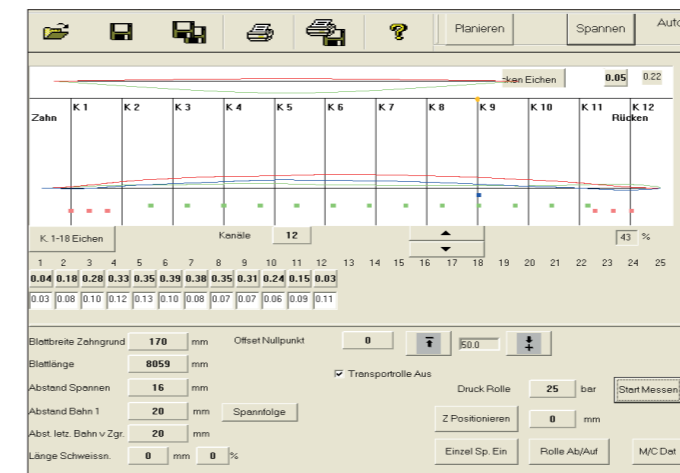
Planieren

Spannen

Auto

cken Eichen

0.05

0.22

Zahn

K 1

K 2

K 3

K 4

K 5

K 6

K 7

K 8

K 9

K 10

K 11

K 12

Rücken

K 1-18 Eichen

Kanäle

12

43

%

1 2 3 4 5 6 7 8 9 10 11 12 13 14 15 16 17 18 19 20 21 22 23 24 25

| 0.04 | 0.18 | 0.28 | 0.33 | 0.35 | 0.39 | 0.38 | 0.35 | 0.31 | 0.24 | 0.15 | 0.03 |
|---|---|---|---|---|---|---|---|---|---|---|---|
| 0.03 | 0.08 | 0.10 | 0.12 | 0.13 | 0.10 | 0.08 | 0.07 | 0.07 | 0.06 | 0.09 | 0.11 |

Blattbreite Zahngrund 170 mm

Offset Nullpunkt 0

50.0

Blattlänge 8059 mm

Transportrolle Aus

Abstand Spannen 16 mm

Druck Rolle 25 bar

Start Messen

Abstand Bahn 1 20 mm

Spannfolge

Z Positionieren

0 mm

Abst. letz. Bahn v Zgr. 20 mm

Länge Schweissn. 0 mm 0 %

Einzel Sp. Ein

Rolle Ab/Auf

M/C Dat